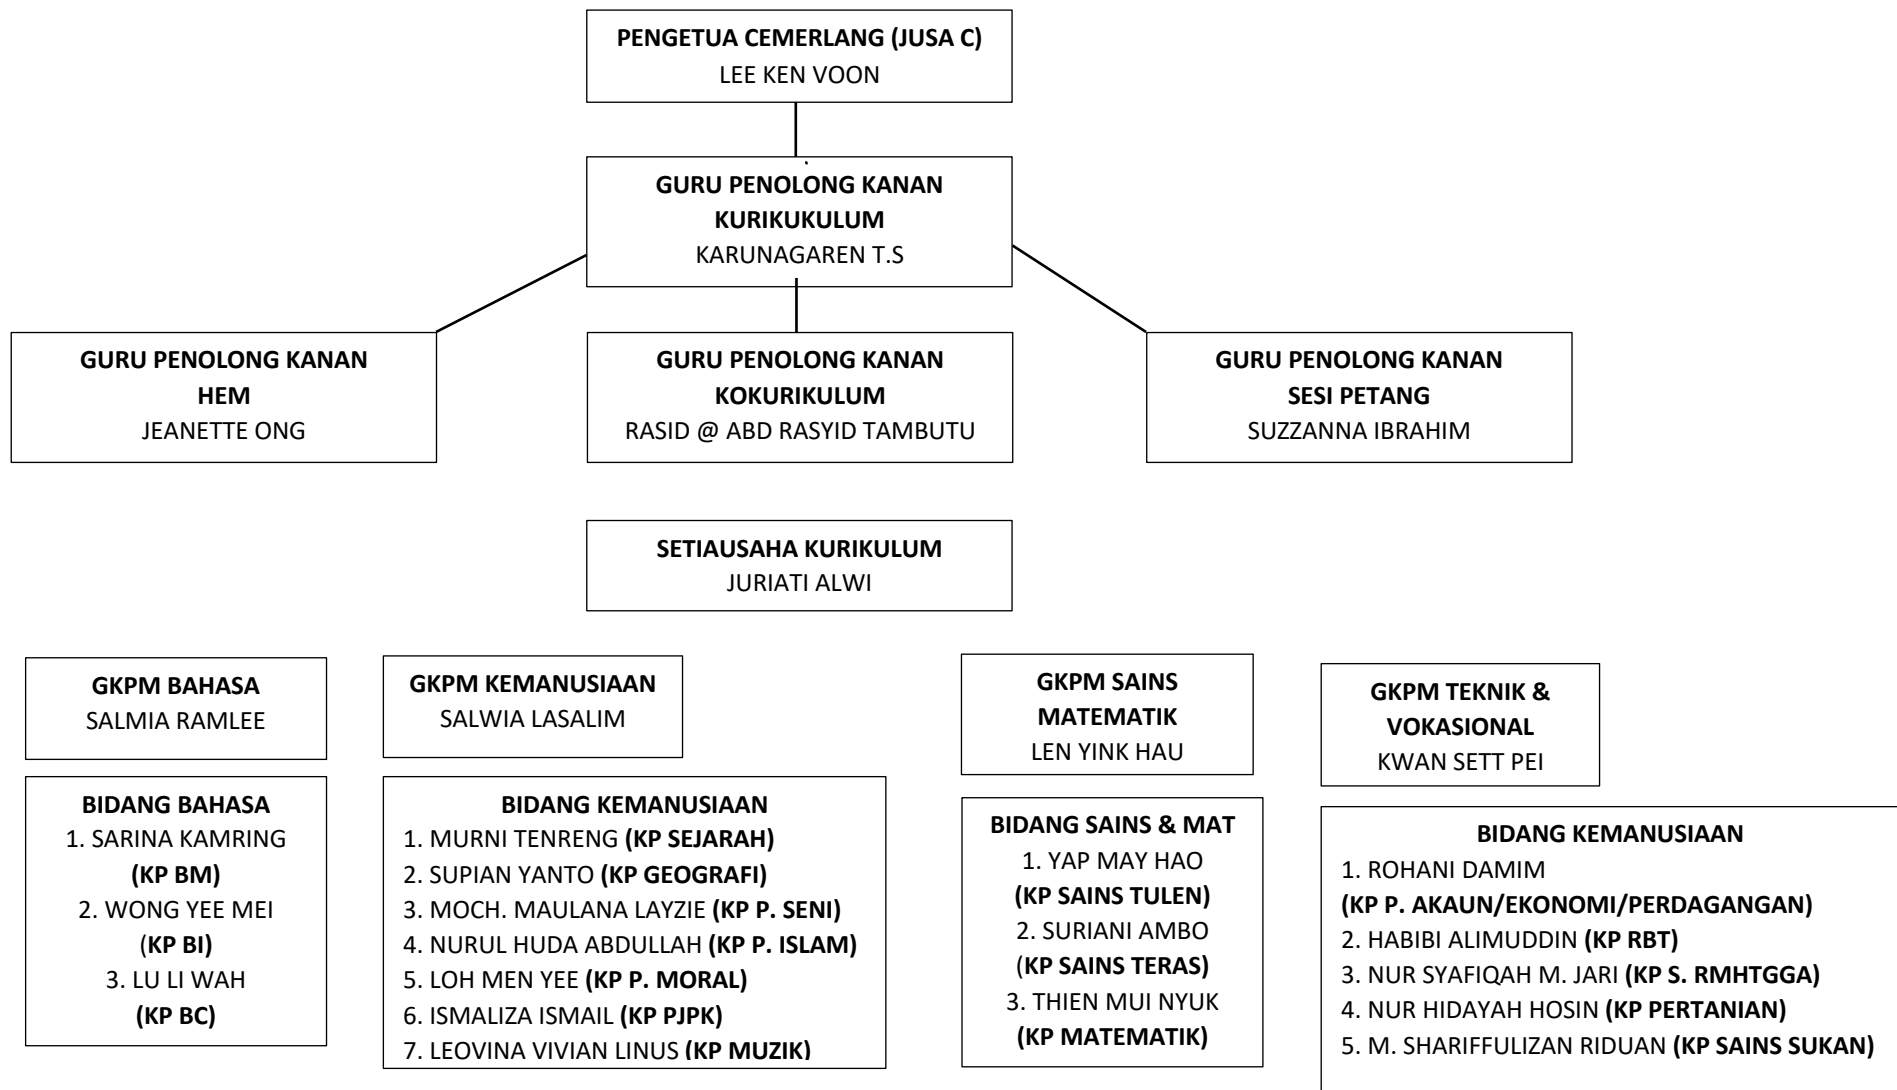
PENGETUA CEMERLANG (JUSA C)
LEE KEN VOON

GURU PENOLONG KANAN KURIKUKULUM
KARUNAGAREN T.S

GURU PENOLONG KANAN HEM
JEANETTE ONG

GURU PENOLONG KANAN KOKURIKULUM
RASID @ ABD RASYID TAMBUTU

GURU PENOLONG KANAN SESI PETANG
SUZZANNA IBRAHIM

SETIAUSAHA KURIKULUM
JURIATI ALWI

GKPM BAHASA
SALMIA RAMLEE

BIDANG BAHASA
1. SARINA KAMRING (KP BM)
2. WONG YEE MEI (KP BI)
3. LU LI WAH (KP BC)

GKPM KEMANUSIAAN
SALWIA LASALIM

BIDANG KEMANUSIAAN
1. MURNI TENRENG (KP SEJARAH)
2. SUPIAN YANTO (KP GEOGRAFI)
3. MOCH. MAULANA LAYZIE (KP P. SENI)
4. NURUL HUDA ABDULLAH (KP P. ISLAM)
5. LOH MEN YEE (KP P. MORAL)
6. ISMALIZA ISMAIL (KP PJPK)
7. LEOVINA VIVIAN LINUS (KP MUZIK)

GKPM SAINS MATEMATIK
LEN YINK HAU

BIDANG SAINS & MAT
1. YAP MAY HAO (KP SAINS TULEN)
2. SURIANI AMBO (KP SAINS TERAS)
3. THIEN MUI NYUK (KP MATEMATIK)

GKPM TEKNIK & VOKASIONAL
KWAN SETT PEI

BIDANG KEMANUSIAAN
1. ROHANI DAMIM
(KP P. AKAUN/EKONOMI/PERDAGANGAN)
2. HABIBI ALIMUDDIN (KP RBT)
3. NUR SYAFIQAH M. JARI (KP S. RMHTGGA)
4. NUR HIDAYAH HOSIN (KP PERTANIAN)
5. M. SHARIFFULIZAN RIDUAN (KP SAINS SUKAN)